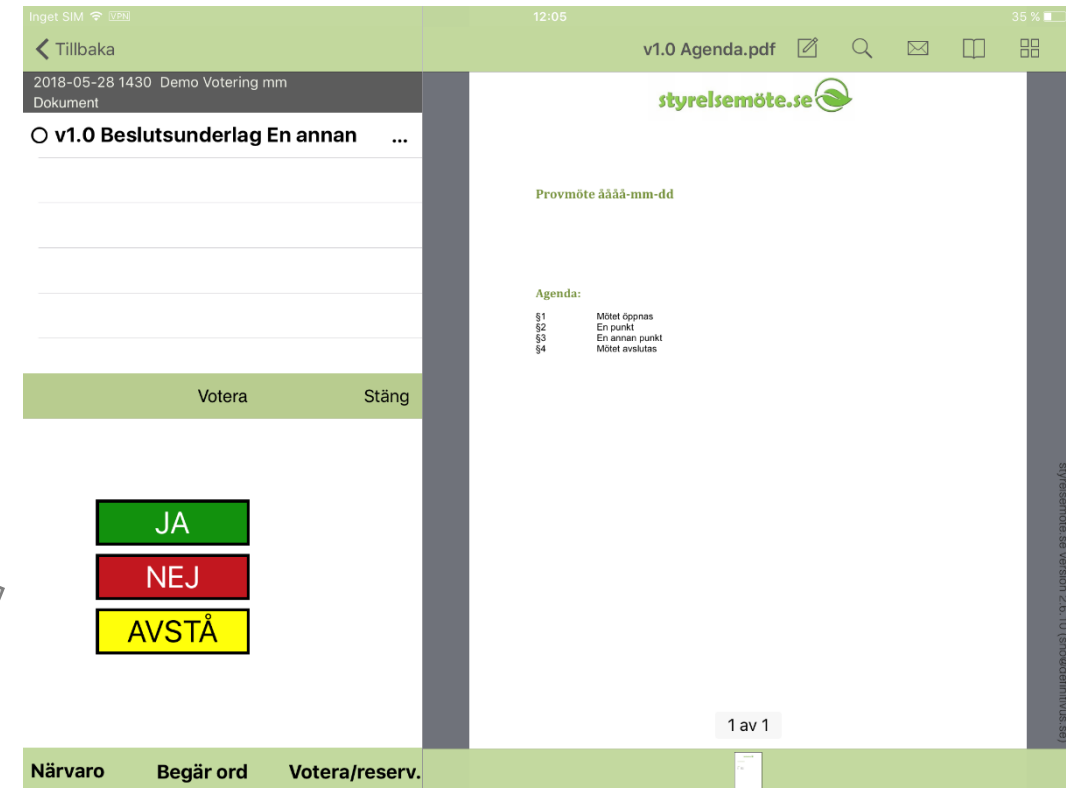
Inget SIM VPN 12:05 35 %

Tillbaka

v1.0 Agenda.pdf

2018-05-28 1430 Demo Votering mm
Dokument

v1.0 Beslutsunderlag En annan ...

Votera Stäng

JA

NEJ

AVSTÅ

Närvaro Begär ord Votera/reserv.

styrelsemöte.se

Provmöte åååå-mm-dd

Agenda:

§1 Mötet öppnas
§2 En punkt
§3 En annan punkt
§4 Mötet avslutas

styrelsemöte.se version 2.6.10 (sno@delfinityds.se)

1 av 1